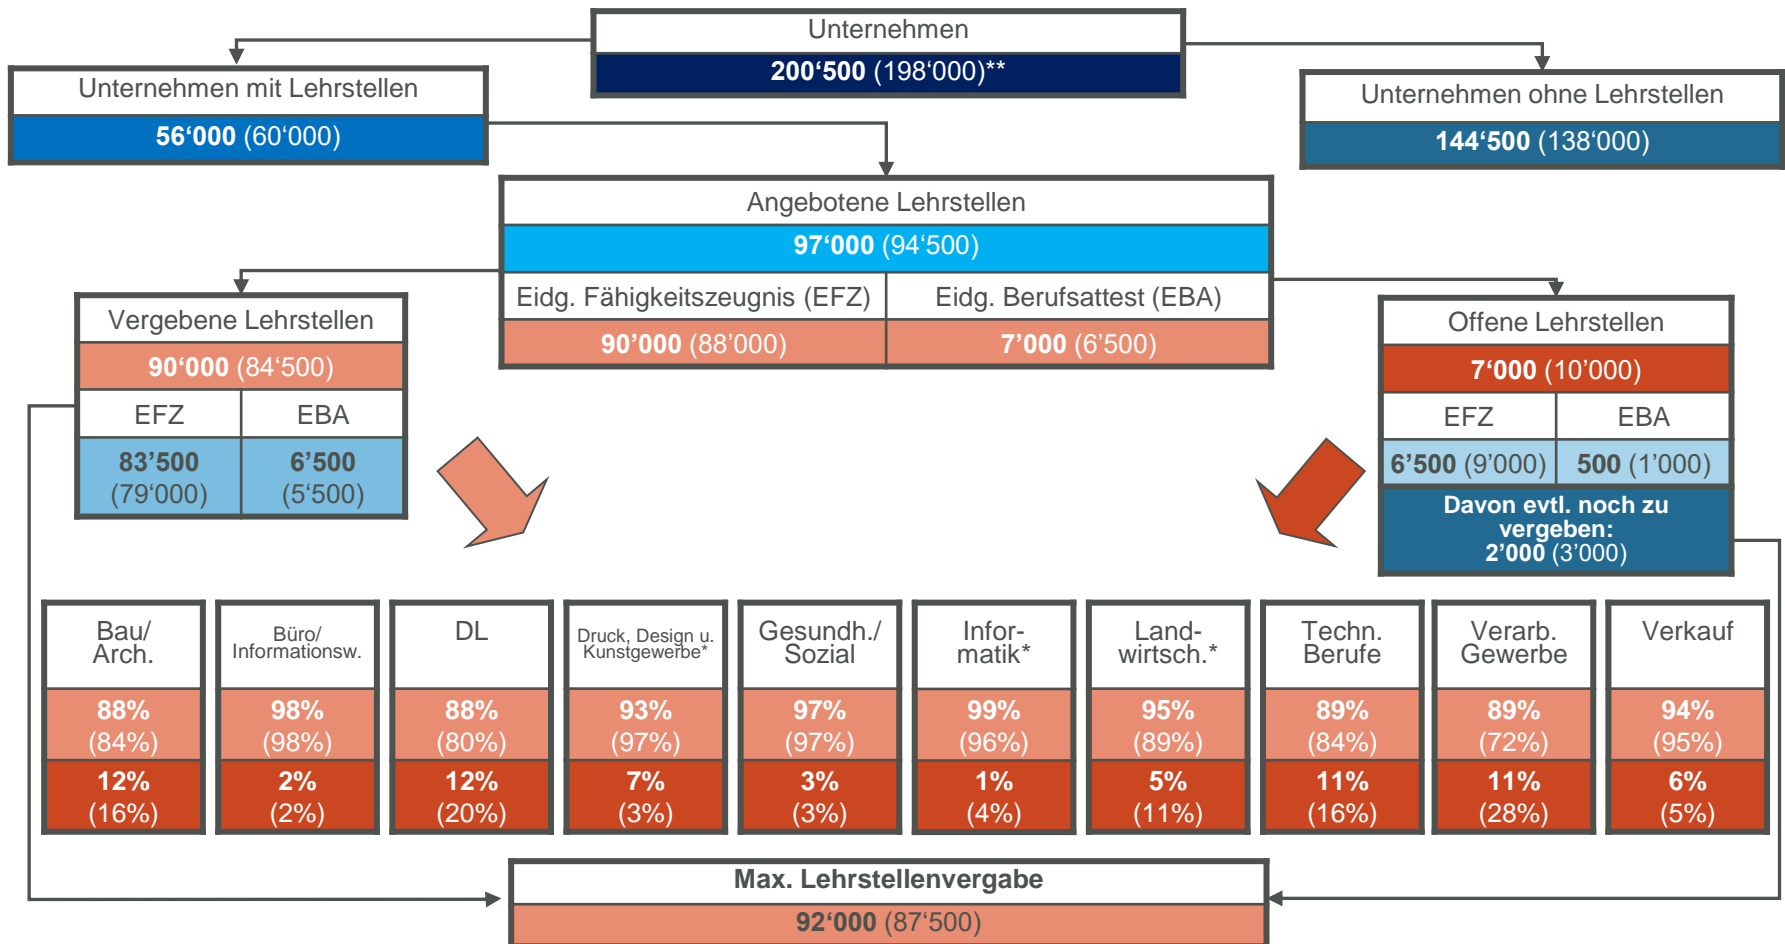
Unternehmen
200‘500 (198‘000)**

Unternehmen mit Lehrstellen
56‘000 (60‘000)

Unternehmen ohne Lehrstellen
144‘500 (138‘000)

Angebotene Lehrstellen
97‘000 (94‘500)

| Eidg. Fähigkeitszeugnis (EFZ) | Eidg. Berufsattest (EBA) |
|---|---|
| 90’000 (88’000) | 7’000 (6’500) |

Vergebene Lehrstellen
90‘000 (84‘500)

| EFZ | EBA |
|---|---|
| 83’500 (79‘000) | 6’500 (5‘500) |

Offene Lehrstellen
7‘000 (10‘000)

| EFZ | EBA |
|---|---|
| 6’500 (9’000) | 500 (1’000) |

Davon evtl. noch zu vergeben: 2’000 (3’000)

| Bau/ Arch. | Büro/ Informationsw. | DL | Druck, Design u. Kunstgewerbe* | Gesundh./ Sozial | Informatik* | Landwirtsch.* | Techn. Berufe | Verarb. Gewerbe | Verkauf |
|---|---|---|---|---|---|---|---|---|---|
| 88% (84%) | 98% (98%) | 88% (80%) | 93% (97%) | 97% (97%) | 99% (96%) | 95% (89%) | 89% (84%) | 89% (72%) | 94% (95%) |
| 12% (16%) | 2% (2%) | 12% (20%) | 7% (3%) | 3% (3%) | 1% (4%) | 5% (11%) | 11% (16%) | 11% (28%) | 6% (5%) |

Max. Lehrstellenvergabe
92‘000 (87‘500)